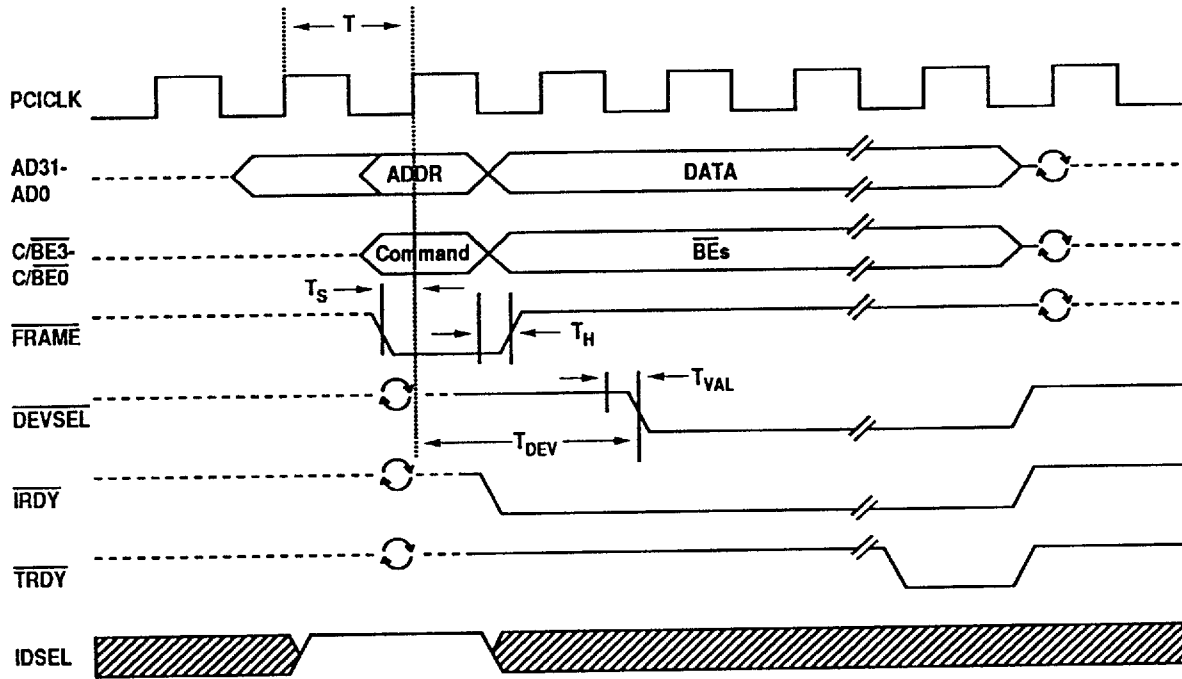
T

PCICLK

AD31-
AD0

ADDR

DATA

C/$\overline{BE3}$-
C/$\overline{BE0}$

Command

$\overline{BE}$s

$T_S$

$\overline{FRAME}$

$T_H$

$T_{VAL}$

$\overline{DEVSEL}$

$T_{DEV}$

$\overline{IRDY}$

$\overline{TRDY}$

IDSEL